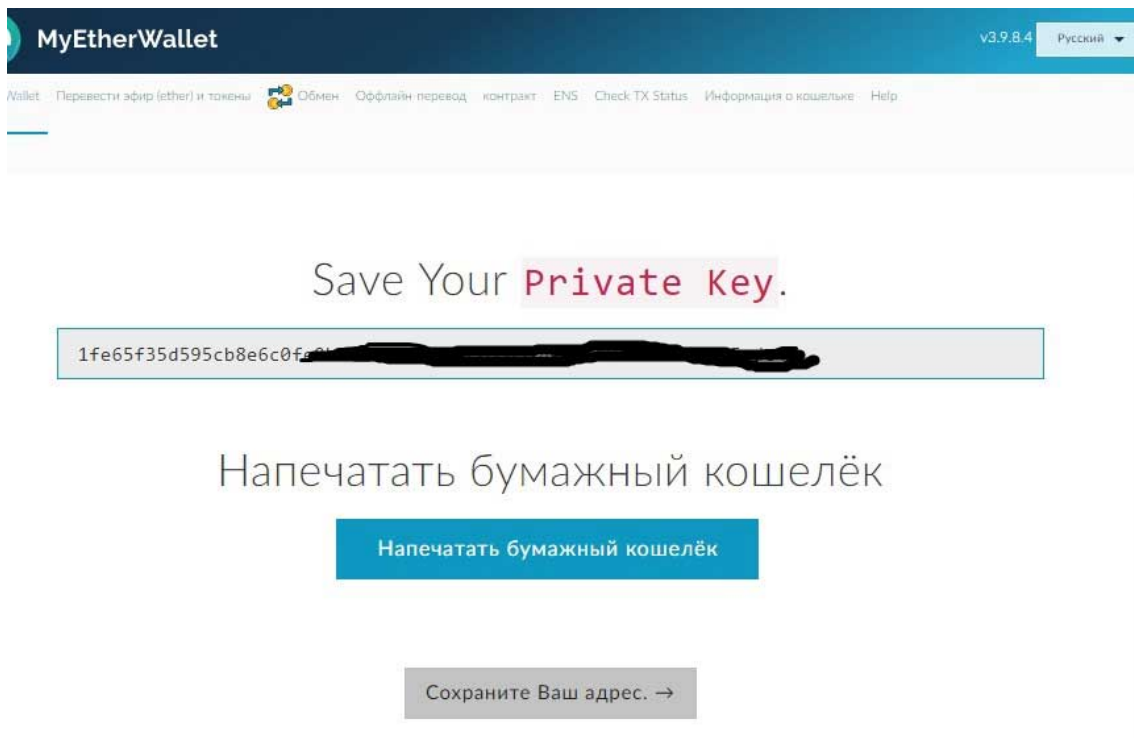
MyEtherWallet

v3.9.8.4 Русский

Wallet Перевести эфир (ether) и токены Обмен Оффлайн перевод контракт ENS Check TX Status Информация о кошельке Help

Save Your Private Key.

1fe65f35d595cb8e6c0f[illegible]

Напечатать бумажный кошелёк

Напечатать бумажный кошелёк

Сохраните Ваш адрес. →